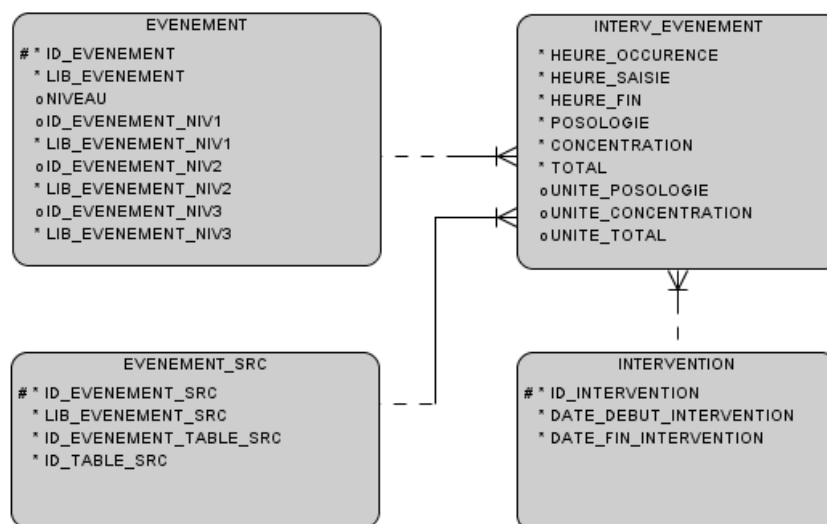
EVENEMENT

# * ID_EVENEMENT
* LIB_EVENEMENT
o NIVEAU
o ID_EVENEMENT_NIV1
* LIB_EVENEMENT_NIV1
o ID_EVENEMENT_NIV2
* LIB_EVENEMENT_NIV2
o ID_EVENEMENT_NIV3
* LIB_EVENEMENT_NIV3

INTERV_EVENEMENT

* HEURE_OCCURENCE
* HEURE_SAISIE
* HEURE_FIN
* POSOLOGIE
* CONCENTRATION
* TOTAL
o UNITE_POSOLOGIE
o UNITE_CONCENTRATION
o UNITE_TOTAL

EVENEMENT_SRC

# * ID_EVENEMENT_SRC
* LIB_EVENEMENT_SRC
* ID_EVENEMENT_TABLE_SRC
* ID_TABLE_SRC

INTERVENTION

# * ID_INTERVENTION
* DATE_DEBUT_INTERVENTION
* DATE_FIN_INTERVENTION